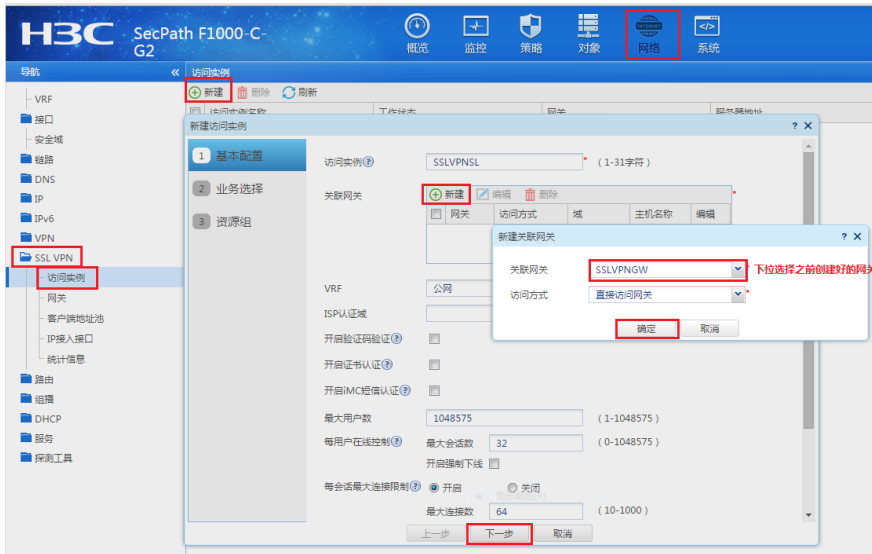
H3C SecPath F1000-C-G2

概览 监控 策略 对象 网络 系统

导航 «

VRF
接口
安全域
链路
DNS
IP
IPv6
VPN
SSL VPN
访问实例
网关
客户端地址池
IP接入接口
统计信息
路由
组播
DHCP
服务
探测工具

访问实例

新建 删除 刷新

访问实例名称 工作状态 网关 服务器地址

新建访问实例 ? ✕

1 基本配置
2 业务选择
3 资源组

访问实例? SSLVPNSL * (1-31字符)

关联网关 新建 编辑 删除 *

| 网关 | 访问方式 | 域 | 主机名称 | 编辑 |
|---|---|---|---|---|

VRF 公网

ISP认证域

开启验证码验证?

开启证书认证?

开启iMC短信认证?

最大用户数 1048575 (1-1048575)

每用户在线控制? 最大会话数 32 (0-1048575)

开启强制下线

每会话最大连接限制? 开启 关闭

最大连接数 64 (10-1000)

上一步 下一步 取消

新建关联网关 ? ✕

关联网关 SSLVPNGW * 下拉选择之前创建好的网关

访问方式 直接访问网关 *

确定 取消